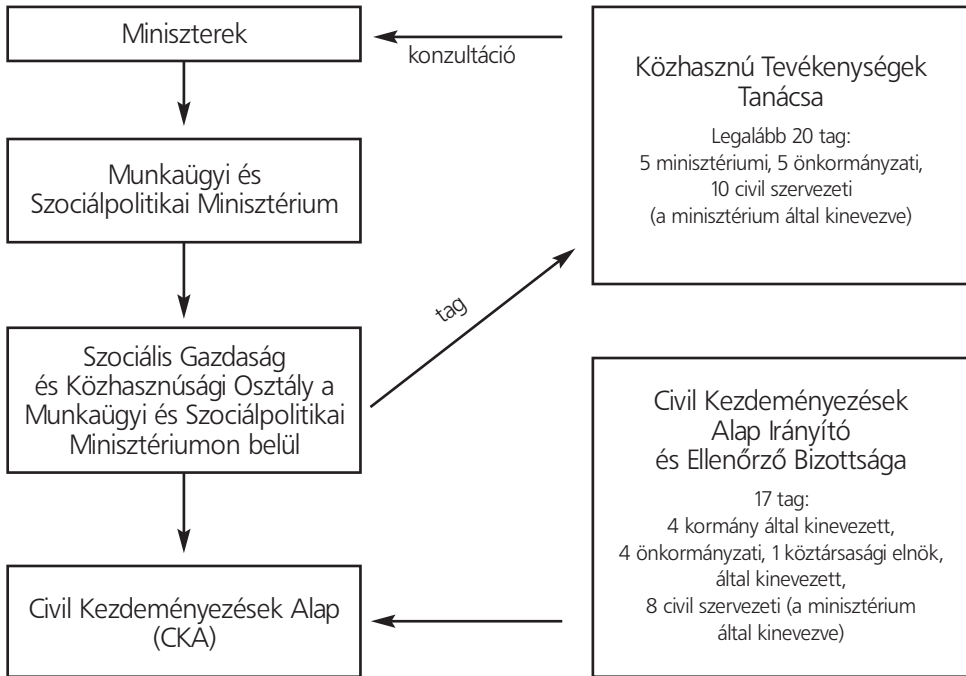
Miniszterek

konzultáció

Közhasznú Tevékenységek Tanácsa

Legalább 20 tag:
5 minisztériumi, 5 önkormányzati,
10 civil szervezeti
(a minisztérium által kinevezve)

Munkaügyi és Szociálpolitikai Minisztérium

tag

Szociális Gazdaság és Közhasznúsági Osztály a Munkaügyi és Szociálpolitikai Minisztériumon belül

Civil Kezdeményezések Alap Irányító és Ellenőrző Bizottsága

17 tag:
4 kormány által kinevezett,
4 önkormányzati, 1 köztársasági elnök, által kinevezett,
8 civil szervezeti (a minisztérium által kinevezve)

Civil Kezdeményezések Alap (CKA)